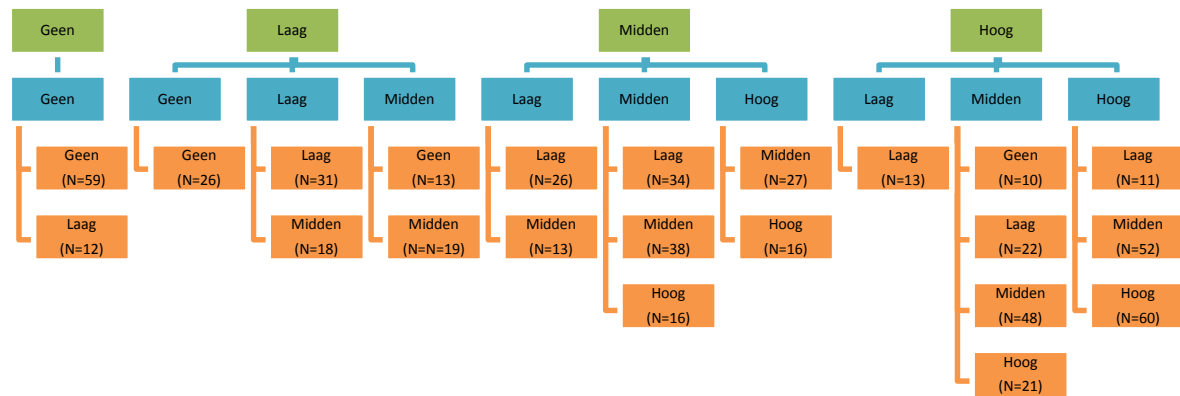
Geen

Geen

Geen (N=59)

Laag (N=12)

Laag

Geen

Geen (N=26)

Laag

Laag (N=31)

Midden (N=18)

Midden

Geen (N=13)

Midden (N=N=19)

Midden

Laag

Laag (N=26)

Midden (N=13)

Midden

Laag (N=34)

Midden (N=38)

Hoog (N=16)

Hoog

Midden (N=27)

Hoog (N=16)

Hoog

Laag

Laag (N=13)

Midden

Geen (N=10)

Laag (N=22)

Midden (N=48)

Hoog (N=21)

Hoog

Laag (N=11)

Midden (N=52)

Hoog (N=60)